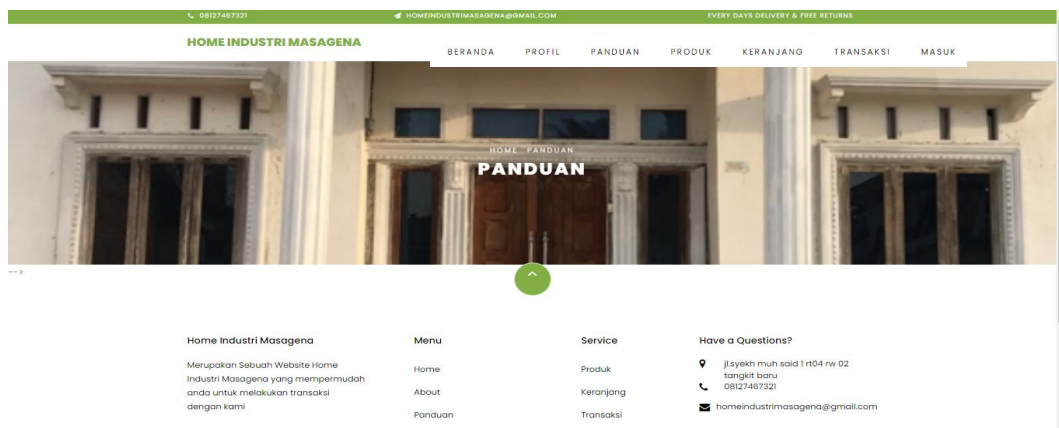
08127467321
HOMEINDUSTRIMASAGENA@GMAIL.COM
EVERY DAYS DELIVERY & FREE RETURNS

HOME INDUSTRI MASAGENA

BERANDA PROFIL PANDUAN PRODUK KERANJANG TRANSAKSI MASUK

HOME PANDUAN
PANDUAN

-->

Home Industri Masagena
Merupakan Sebuah Website Home Industri Masagena yang mempermudah anda untuk melakukan transaksi dengan kami

Menu
Home
About
Panduan

Service
Produk
Keranjang
Transaksi

Have a Questions?
jl.syekh muh said 1 rt04 rw 02 tangkit baru
08127467321
homeindustrimasagena@gmail.com